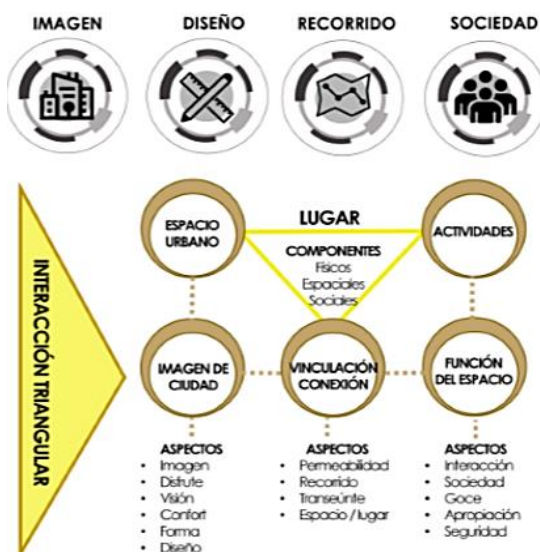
IMAGEN
DISEÑO
RECORRIDO
SOCIEDAD

INTERACCIÓN TRIANGULAR

ESPACIO URBANO

LUGAR

ACTIVIDADES

COMPONENTES
Físicos
Espaciales
Sociales

IMAGEN DE CIUDAD

VINCULACIÓN CONEXIÓN

FUNCIÓN DEL ESPACIO

ASPECTOS
- Imagen
- Disfute
- Visión
- Confort
- Forma
- Diseño

ASPECTOS
- Permeabilidad
- Recorrido
- Transeúnte
- Espacio / lugar

ASPECTOS
- Interacción
- Sociedad
- Goce
- Apropiación
- Seguridad